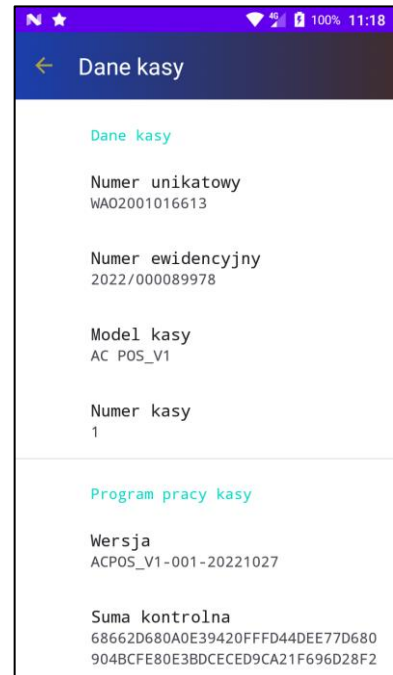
100% 11:18

Dane kasy

Dane kasy

Numer unikatowy
WAO2001016613

Numer ewidencyjny
2022/000089978

Model kasy
AC POS_V1

Numer kasy
1

Program pracy kasy

Wersja
ACPOS_V1-001-20221027

Suma kontrolna
68662D680A0E39420FFFD44DEE77D680904BCFE80E3BDCECED9CA21F696D28F2